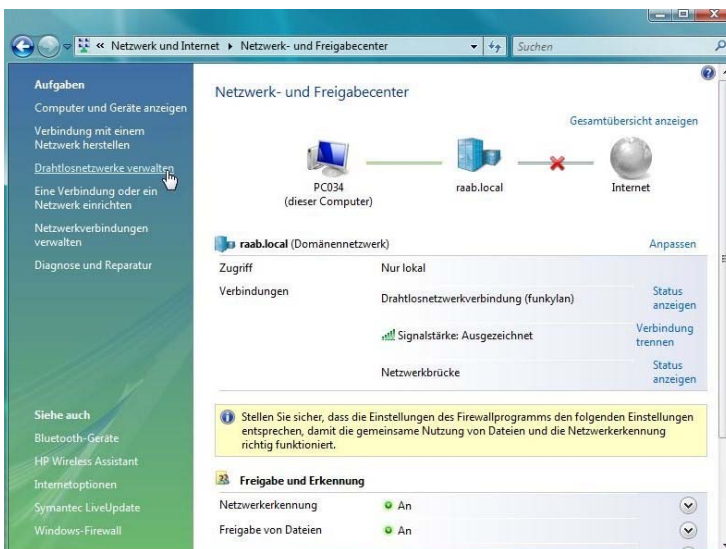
« Netzwerk und Internet ▸ Netzwerk- und Freigabecenter

Suchen

Aufgaben

Computer und Geräte anzeigen

Verbindung mit einem Netzwerk herstellen

Drahtlosnetzwerke verwalten

Eine Verbindung oder ein Netzwerk einrichten

Netzwerkverbindungen verwalten

Diagnose und Reparatur

Siehe auch

Bluetooth-Geräte

HP Wireless Assistant

Internetoptionen

Symantec LiveUpdate

Windows-Firewall

Netzwerk- und Freigabecenter

Gesamtübersicht anzeigen

PC034
(dieser Computer)

raab.local

Internet

raab.local (Domänennetzwerk)

Anpassen

| | | |
|---|---|---|
| Zugriff | Nur lokal | |
| Verbindungen | Drahtlosnetzwerkverbindung (funkylan) | Status anzeigen |
| | Signalstärke: Ausgezeichnet | Verbindung trennen |
| | Netzwerkbrücke | Status anzeigen |

Stellen Sie sicher, dass die Einstellungen des Firewallprogramms den folgenden Einstellungen entsprechen, damit die gemeinsame Nutzung von Dateien und die Netzwerkerkennung richtig funktioniert.

Freigabe und Erkennung

| | |
|---|---|
| Netzwerkerkennung | An |
| Freigabe von Dateien | An |